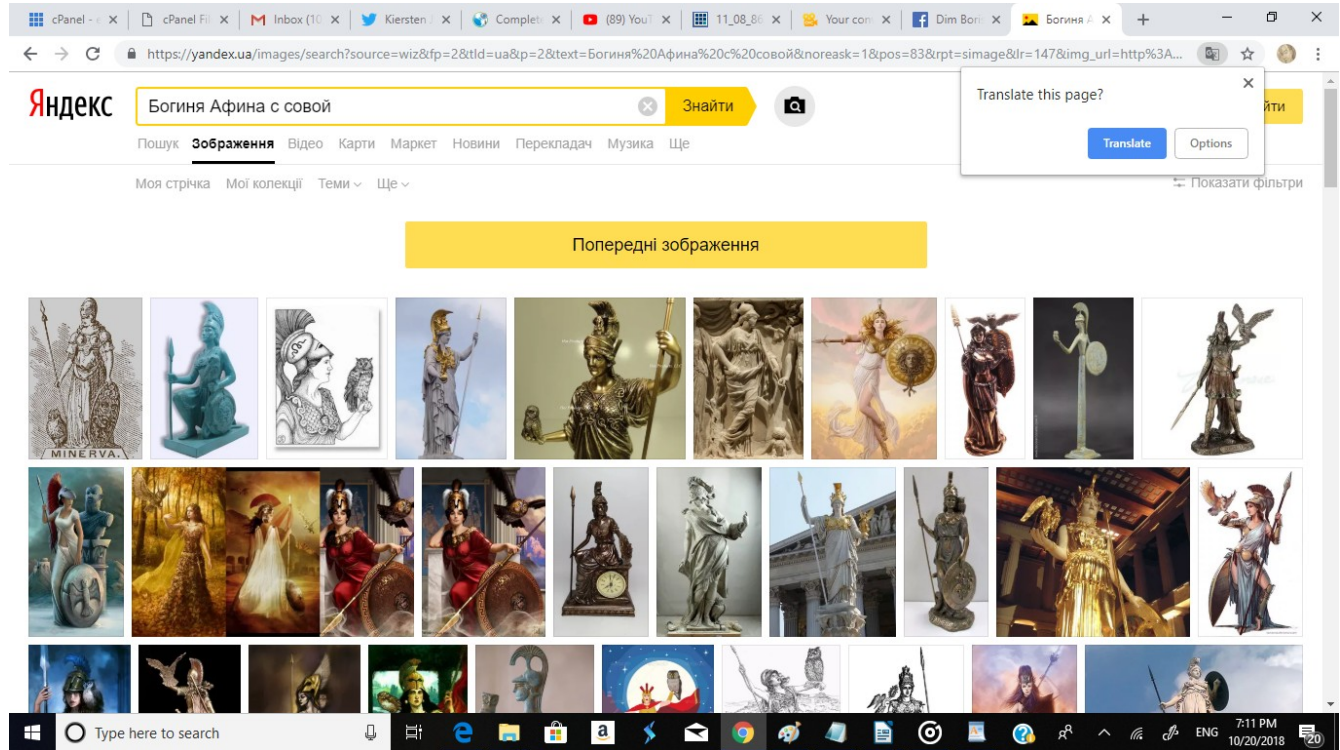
cPanel - × | cPanel Fil × | Inbox (10 × | Kiersten × | Complete × | (89) YouT × | 11_08_86 × | Your con × | Dim Boris × | Богиня А ×

https://yandex.ua/images/search?source=wiz&fp=2&tld=ua&p=2&text=Богиня%20Афина%20с%20совой&noreask=1&pos=83&rpt=simage&lr=147&img_url=http%3A...

Яндекс

Богиня Афина с совой

Знайти

Пошук Зображення Відео Карти Маркет Новини Перекладач Музика Ще

Моя стрічка Мої колекції Теми Ще

Показати фільтри

Translate this page?

Translate Options

йти

Попередні зображення

MINERVA.

Type here to search

ENG 7:11 PM 10/20/2018 20